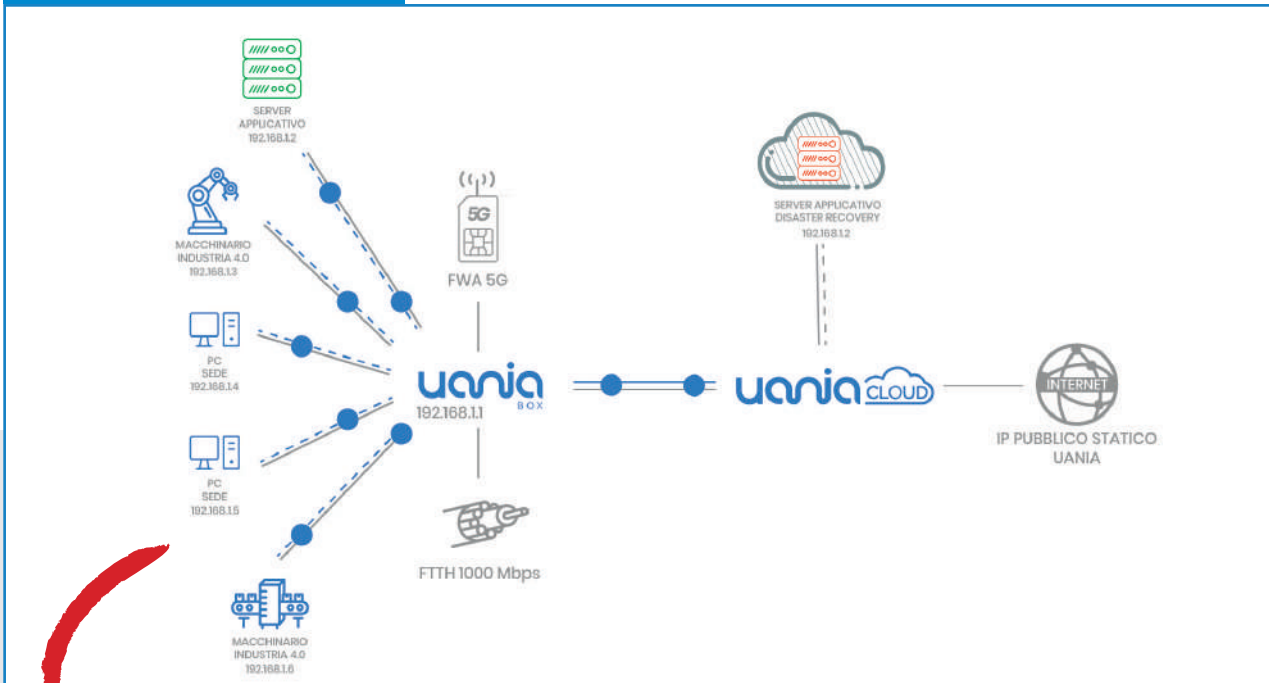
SERVER APPLICATIVO 192.168.1.2

MACCHINARIO INDUSTRIA 4.0 192.168.1.3

PC SEDE 192.168.1.4

PC SEDE 192.168.1.5

MACCHINARIO INDUSTRIA 4.0 192.168.1.6

5G

FWA 5G

uania BOX

192.168.1.1

FTTH 1000 Mbps

SERVER APPLICATIVO DISASTER RECOVERY 192.168.1.2

uania CLOUD

INTERNET

IP PUBBLICO STATICO UANIA